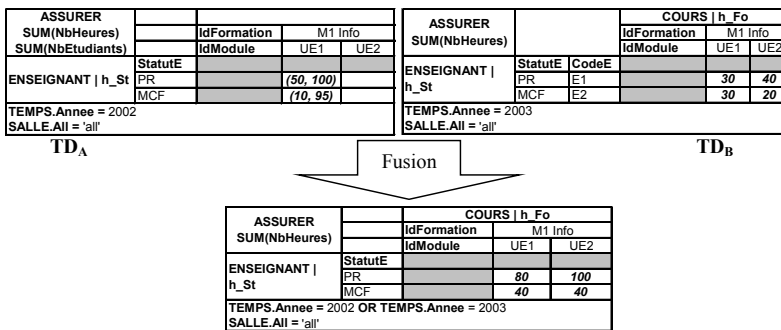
| ASSURER SUM(NbHeures) SUM(NbEtudiants) | | IdFormation | M1 Info | |
|---|---|---|---|---|
| | | IdModule | UE1 | UE2 |
| ENSEIGNANT \| h_St | StatutE | | | |
| | PR | | (50, 100) | |
| | MCF | | (10, 95) | |

TEMPS.Annee = 2002
SALLE.All = 'all'

TD$_A$

| ASSURER SUM(NbHeures) | | | COURS \| h_Fo | | |
|---|---|---|---|---|---|
| | | | IdFormation | M1 Info | |
| | | | IdModule | UE1 | UE2 |
| ENSEIGNANT \| h_St | StatutE | CodeE | | | |
| | PR | E1 | | 30 | 40 |
| | MCF | E2 | | 30 | 20 |

TEMPS.Annee = 2003
SALLE.All = 'all'

TD$_B$

Fusion

| ASSURER SUM(NbHeures) | | COURS \| h_Fo | | |
|---|---|---|---|---|
| | | IdFormation | M1 Info | |
| | | IdModule | UE1 | UE2 |
| ENSEIGNANT \| h_St | StatutE | | | |
| | PR | | 80 | 100 |
| | MCF | | 40 | 40 |

TEMPS.Annee = 2002 OR TEMPS.Annee = 2003
SALLE.All = 'all'